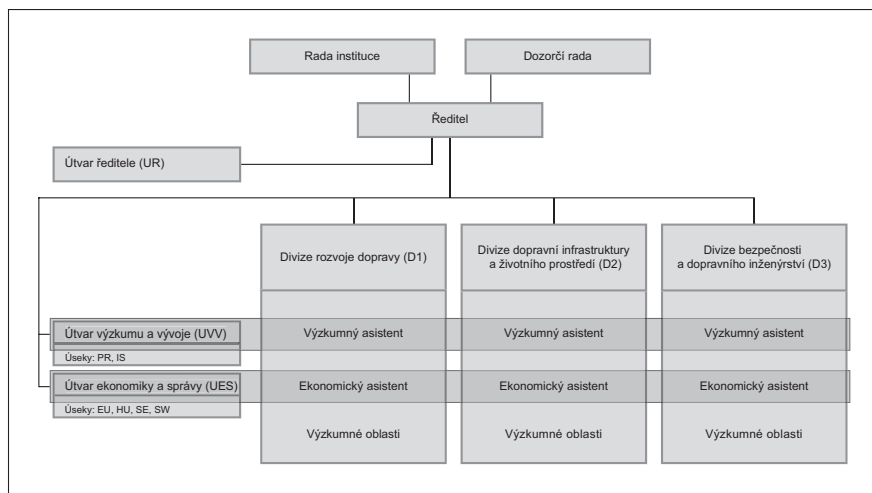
Rada instituce

Dozorčí rada

Ředitel

Útvar ředitele (UR)

Divize rozvoje dopravy (D1)

Divize dopravní infrastruktury a životního prostředí (D2)

Divize bezpečnosti a dopravního inženýrství (D3)

Útvar výzkumu a vývoje (UVV)

Úseky: PR, IS

Výzkumný asistent

Výzkumný asistent

Výzkumný asistent

Útvar ekonomiky a správy (UES)

Úseky: EU, HU, SE, SW

Ekonomický asistent

Ekonomický asistent

Ekonomický asistent

Výzkumné oblasti

Výzkumné oblasti

Výzkumné oblasti